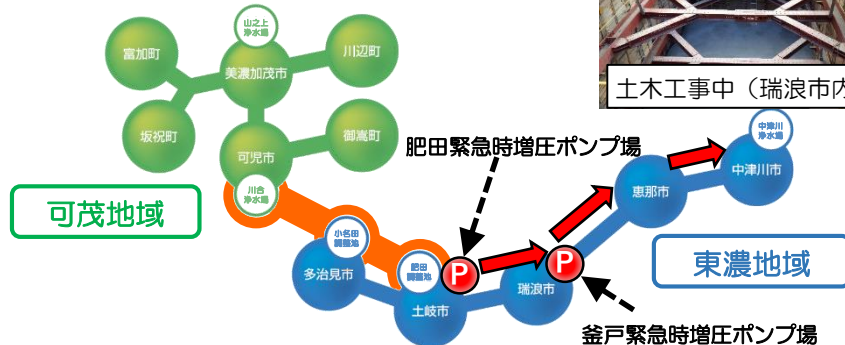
山之上浄水場
富加町
美濃加茂市
川辺町
坂祝町
御嵩町
可児市
川合浄水場
可茂地域
小名田調整池
多治見市
肥田調整池
土岐市
瑞浪市
恵那市
中津川浄水場
中津川市
東濃地域
肥田緊急時増圧ポンプ場
釜戸緊急時増圧ポンプ場
P
P
土木工事中（瑞浪市内